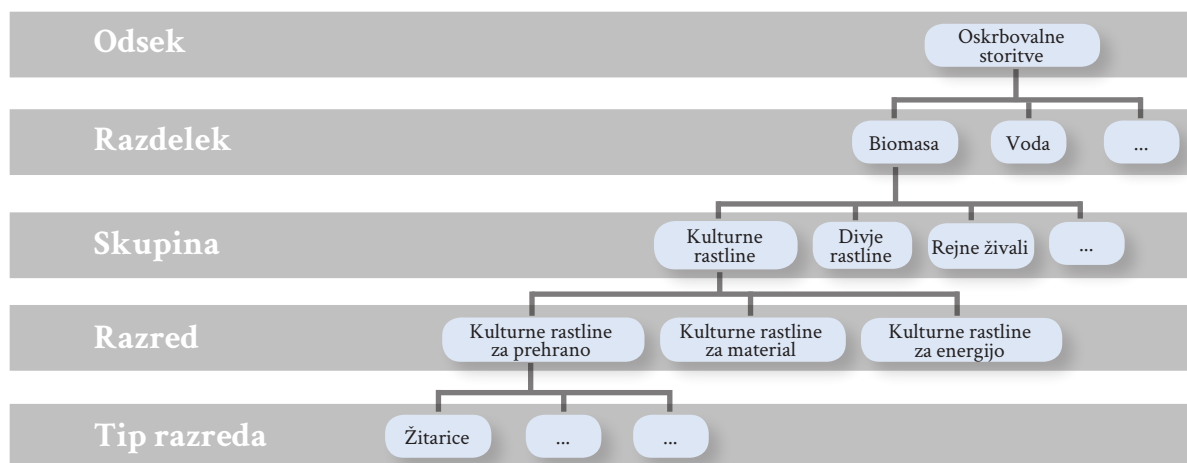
Odsek

Oskrbovalne storitve

Razdelek

Biomasa

Voda

...

Skupina

Kulturne rastline

Divje rastline

Rejne živali

...

Razred

Kulturne rastline za prehrano

Kulturne rastline za material

Kulturne rastline za energijo

Tip razreda

Žitarice

...

...